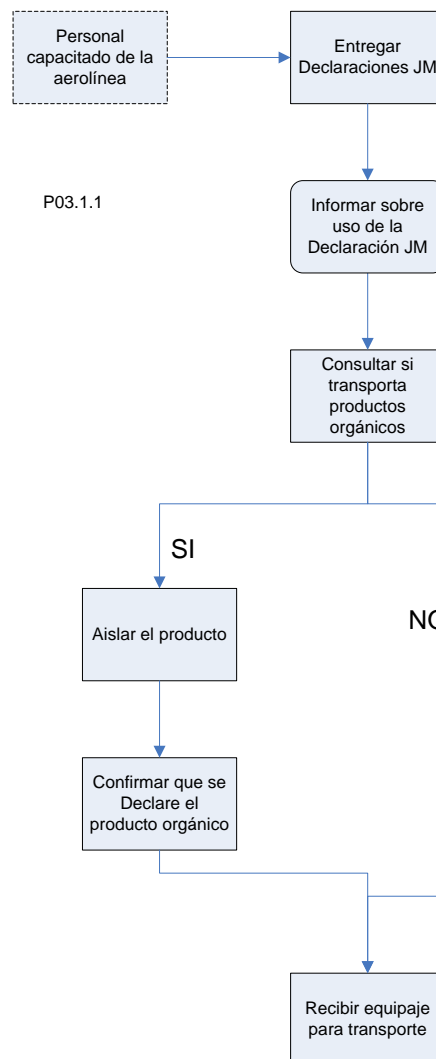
Personal capacitado de la aerolínea

Entregar Declaraciones JM

P03.1.1

Informar sobre uso de la Declaración JM

Consultar si transporta productos orgánicos

SI

NO

Aislar el producto

Confirmar que se Declare el producto orgánico

Recibir equipaje para transporte